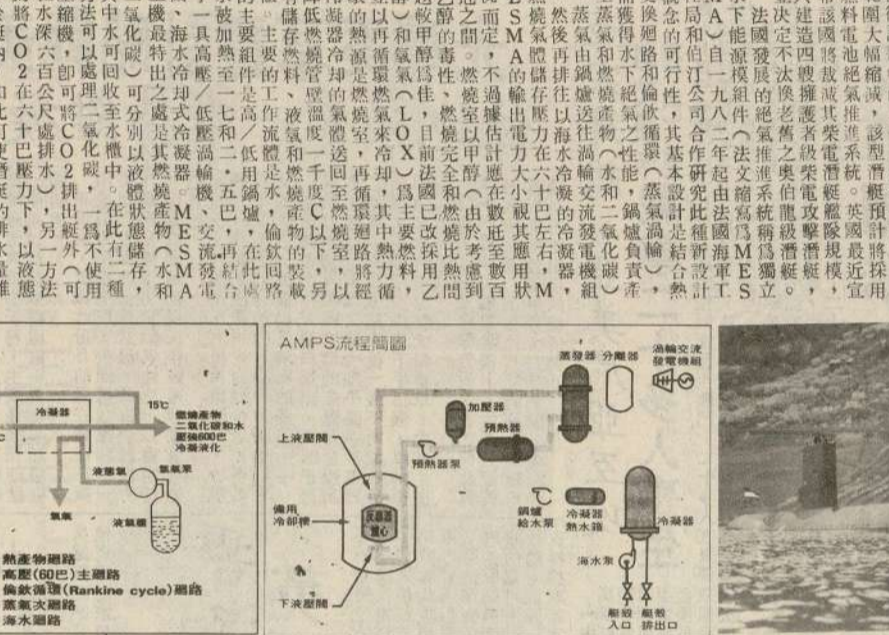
AMPS流程簡圖

冷凝器
15℃
燃燒產物
二氧化碳和水
壓縮600巴
冷凝液化
液氧氣
氧氣
液氧罐
熱產物迴路
高壓(60巴)主迴路
倫欽循環(Rankine cycle)迴路
蒸氣次迴路
海水迴路

蒸發器
分離器
渦輪交流發電機組
加壓器
預熱器
上流壓閥
預熱器泵
備用冷卻槽
反應器爐心
鍋爐給水泵
冷凝器熱水器
冷凝器
海水泵
下流壓閥
艦殼入口
艦殼排出口